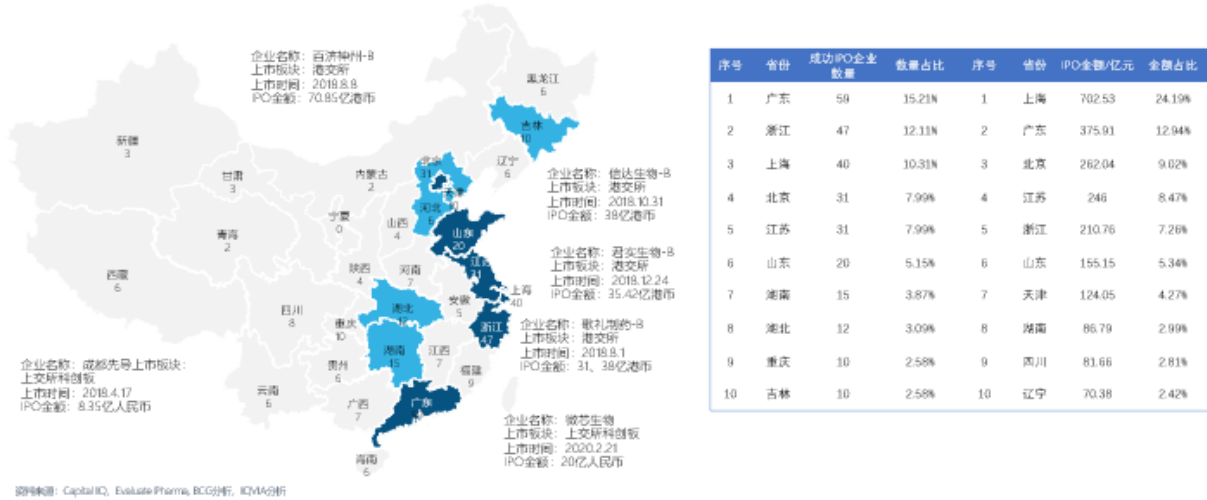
企业名称：百济神州-B
上市板块：港交所
上市时间：2018.8.8
IPO金额：70.85亿港币

黑龙江
6

吉林
10

新疆
3

甘肃
3

内蒙古
2

北京
31

天津

河北
6

辽宁
6

企业名称：信达生物-B
上市板块：港交所
上市时间：2018.10.31
IPO金额：38亿港币

宁夏
0

山西
4

青海
2

山东
20

企业名称：君实生物-B
上市板块：港交所
上市时间：2018.12.24
IPO金额：35.42亿港币

陕西
4

河南
7

江苏
31

上海
40

西藏
6

安徽
5

四川
8

湖北
12

重庆
10

浙江
47

企业名称：歌礼制药-B
上市板块：港交所
上市时间：2018.8.1
IPO金额：31、38亿港币

湖南
15

江西
7

贵州
6

福建
9

企业名称：成都先导上市板块：上交所科创板
上市时间：2018.4.17
IPO金额：8.35亿人民币

云南
6

广西
7

广东
59

企业名称：微芯生物
上市板块：上交所科创板
上市时间：2020.2.21
IPO金额：20亿人民币

海南
6

| 序号 | 省份 | 成功IPO企业数量 | 数量占比 | 序号 | 省份 | IPO金额/亿元 | 金额占比 |
|---|---|---|---|---|---|---|---|
| 1 | 广东 | 59 | 15.21% | 1 | 上海 | 702.53 | 24.19% |
| 2 | 浙江 | 47 | 12.11% | 2 | 广东 | 375.91 | 12.94% |
| 3 | 上海 | 40 | 10.31% | 3 | 北京 | 262.04 | 9.02% |
| 4 | 北京 | 31 | 7.99% | 4 | 江苏 | 246 | 8.47% |
| 5 | 江苏 | 31 | 7.99% | 5 | 浙江 | 210.76 | 7.26% |
| 6 | 山东 | 20 | 5.15% | 6 | 山东 | 155.15 | 5.34% |
| 7 | 湖南 | 15 | 3.87% | 7 | 天津 | 124.05 | 4.27% |
| 8 | 湖北 | 12 | 3.09% | 8 | 湖南 | 86.79 | 2.99% |
| 9 | 重庆 | 10 | 2.58% | 9 | 四川 | 81.66 | 2.81% |
| 10 | 吉林 | 10 | 2.58% | 10 | 辽宁 | 70.38 | 2.42% |

资料来源：Capital IQ，Evaluate Pharma，BCG分析，IQVIA分析